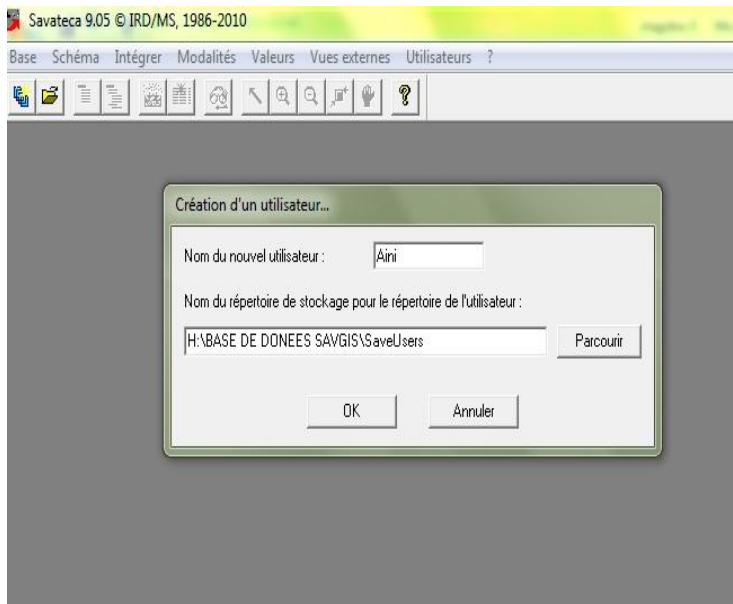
Savateca 9.05 © IRD/MS, 1986-2010

Base Schéma Intégrer Modalités Valeurs Vues externes Utilisateurs ?

Création d'un utilisateur...

Nom du nouvel utilisateur : Aini

Nom du répertoire de stockage pour le répertoire de l'utilisateur :

H:\BASE DE DONEES SAVGIS\SaveUsers

Parcourir

OK

Annuler